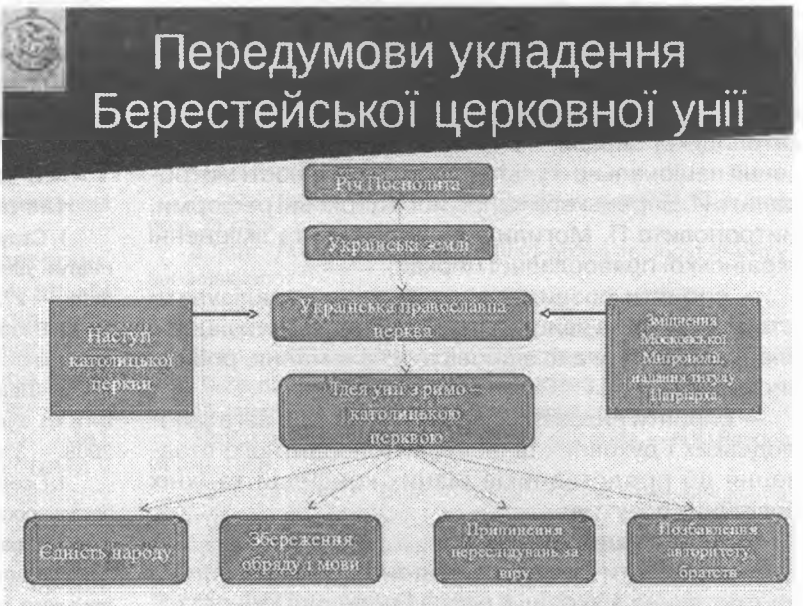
Передумови укладення Берестейської церковної унії

Річ Посполита

Українські землі

Наступ католицької церкви

Українська православна церква

Зміцнення Московської Митрополії, надання титулу Патріарха

Ідея унії з римо – католицькою церквою

Єдність народу

Збереження обряду і мови

Припинення переслідувань за віру

Позбавлення авторитету братств